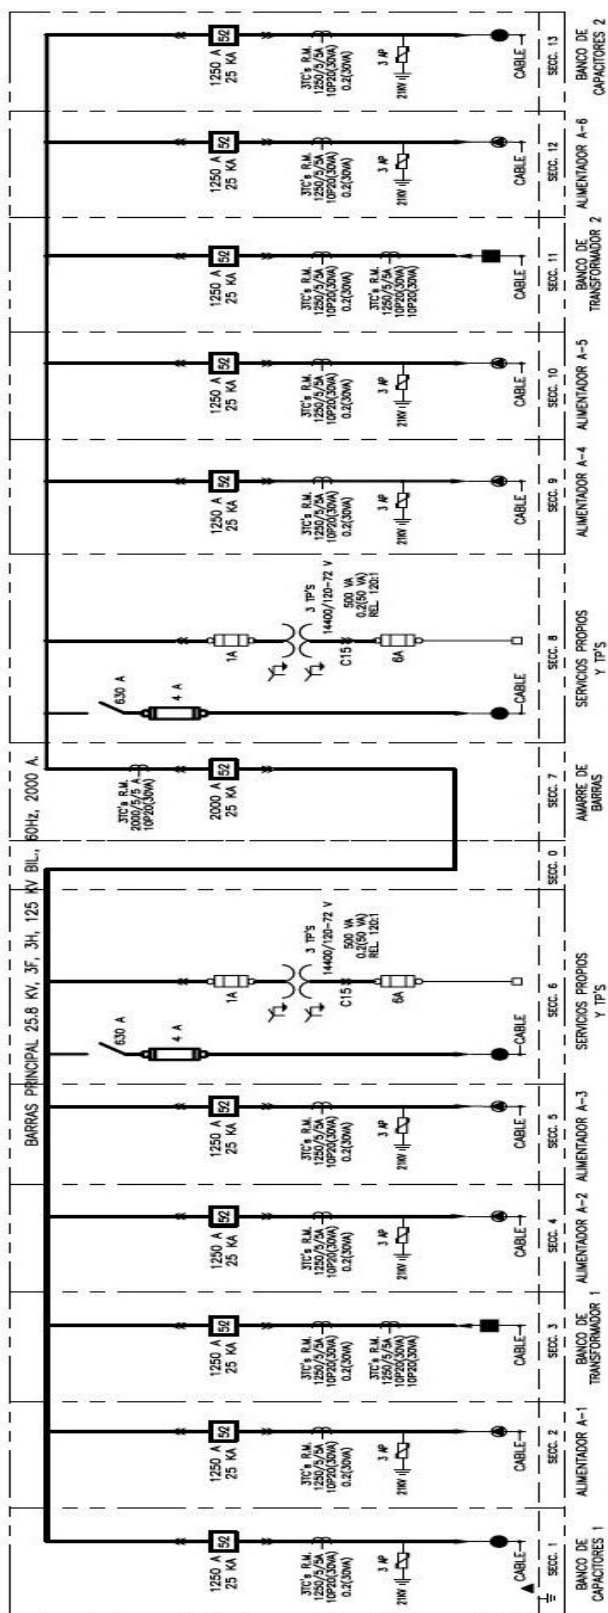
BARRAS PRINCIPAL 25.8 KV, 3F, 3H, 125 KV BIL., 60Hz, 2000 A.

1250 A
25 KA
52
3TC's R.M.
1250/5/5A
10P20(30VA)
0.2(30VA)
3 AP
21KV
CABLE
SECC. 1
BANCO DE CAPACITORES 1

1250 A
25 KA
52
3TC's R.M.
1250/5/5A
10P20(30VA)
0.2(30VA)
3 AP
21KV
CABLE
SECC. 2
ALIMENTADOR A-1

1250 A
25 KA
52
3TC's R.M.
1250/5/5A
10P20(30VA)
0.2(30VA)
3TC's R.M.
1250/5/5A
10P20(30VA)
10P20(30VA)
CABLE
SECC. 3
BANCO DE TRANSFORMADOR 1

1250 A
25 KA
52
3TC's R.M.
1250/5/5A
10P20(30VA)
0.2(30VA)
3 AP
21KV
CABLE
SECC. 4
ALIMENTADOR A-2

1250 A
25 KA
52
3TC's R.M.
1250/5/5A
10P20(30VA)
0.2(30VA)
3 AP
21KV
CABLE
SECC. 5
ALIMENTADOR A-3

630 A
4 A
CABLE
1A
3 TP'S
14400/120-72 V
500 VA
0.2(50 VA)
REL. 120:1
C15
6A
SECC. 6
SERVICIOS PROPIOS Y TP'S

SECC. 0

3TC's R.M.
2000/5/5 A
10P20(30VA)
2000 A
25 KA
52
SECC. 7
AMARRE DE BARRAS

630 A
4 A
CABLE
1A
3 TP'S
14400/120-72 V
500 VA
0.2(50 VA)
REL. 120:1
C15
6A
SECC. 8
SERVICIOS PROPIOS Y TP'S

1250 A
25 KA
52
3TC's R.M.
1250/5/5A
10P20(30VA)
0.2(30VA)
3 AP
21KV
CABLE
SECC. 9
ALIMENTADOR A-4

1250 A
25 KA
52
3TC's R.M.
1250/5/5A
10P20(30VA)
0.2(30VA)
3 AP
21KV
CABLE
SECC. 10
ALIMENTADOR A-5

1250 A
25 KA
52
3TC's R.M.
1250/5/5A
10P20(30VA)
0.2(30VA)
3TC's R.M.
1250/5/5A
10P20(30VA)
10P20(30VA)
CABLE
SECC. 11
BANCO DE TRANSFORMADOR 2

1250 A
25 KA
52
3TC's R.M.
1250/5/5A
10P20(30VA)
0.2(30VA)
3 AP
21KV
CABLE
SECC. 12
ALIMENTADOR A-6

1250 A
25 KA
52
3TC's R.M.
1250/5/5A
10P20(30VA)
0.2(30VA)
3 AP
21KV
CABLE
SECC. 13
BANCO DE CAPACITORES 2